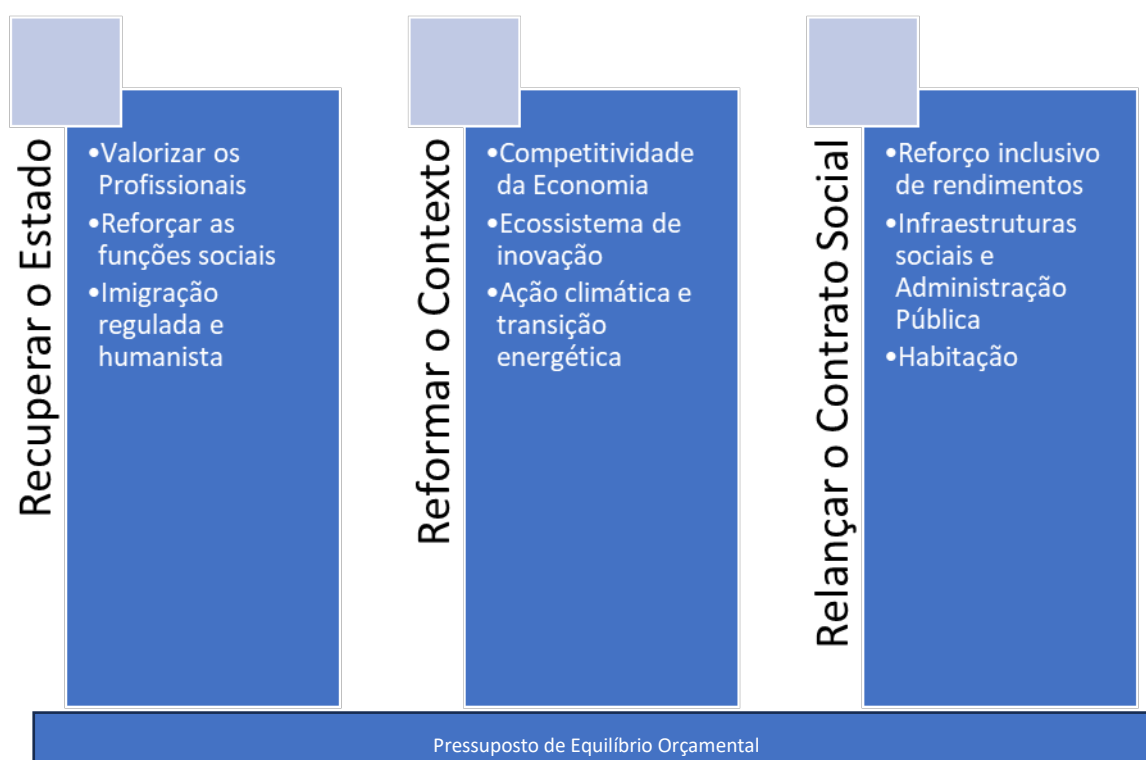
Recuperar o Estado

- Valorizar os Profissionais
- Reforçar as funções sociais
- Imigração regulada e humanista

Reformar o Contexto

- Competitividade da Economia
- Ecossistema de inovação
- Ação climática e transição energética

Relançar o Contrato Social

- Reforço inclusivo de rendimentos
- Infraestruturas sociais e Administração Pública
- Habitação

Pressuposto de Equilíbrio Orçamental